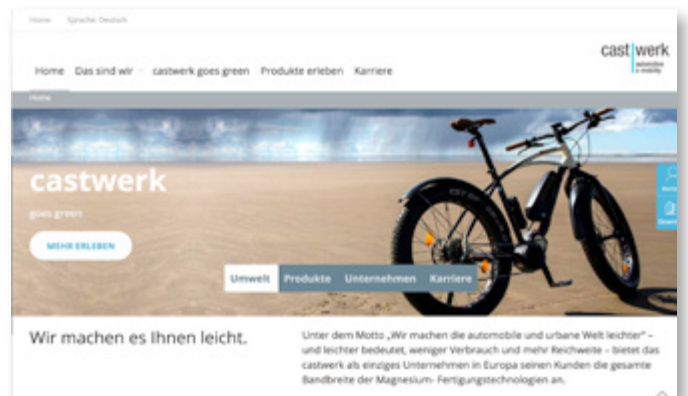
Home Sprache: Deutsch

cast|werk
automotive e-mobility

Home Das sind wir castwerk goes green Produkte erleben Karriere

Home

castwerk
goes green

MEHR ERLEBEN

Umwelt Produkte Unternehmen Karriere

Wir machen es Ihnen leicht.

Unter dem Motto „Wir machen die automobile und urbane Welt leichter“ – und leichter bedeutet, weniger Verbrauch und mehr Reichweite – bietet das castwerk als einziges Unternehmen in Europa seinen Kunden die gesamte Bandbreite der Magnesium- Fertigungstechnologien an.